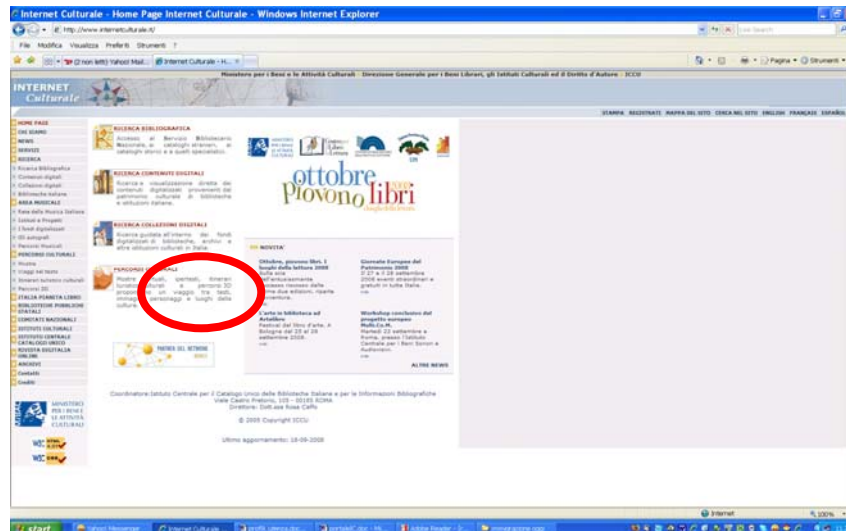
Internet Culturale - Home Page Internet Culturale - Windows Internet Explorer

http://www.internetculturale.it/

Live Search

File Modifica Visualizza Preferiti Strumenti ?

(2 non letti) Yahoo! Mail... Internet Culturale - H...

Pagina Strumenti

Ministero per i Beni e le Attività Culturali - Direzione Generale per i Beni Librari, gli Istituti Culturali ed il Diritto d'Autore - ICCU

INTERNET Culturale

STAMPA REGISTRATI MAPPA DEL SITO CERCA NEL SITO ENGLISH FRANÇAIS ESPAÑOL

HOME PAGE
CHI SIAMO
NEWS
SERVIZI
RICERCA
Ricerca Bibliografica
Contenuti digitali
Collezioni digitali
Biblioteche italiane
AREA MUSICALE
Rete della Musica Italiana
Istituti e Progetti
I fondi digitalizzati
Gli autografi
Percorsi Musicali
PERCORSI CULTURALI
Mostre
Viaggi nei testi
Itinerari turistico culturali
Percorsi 3D
ITALIA PIANETA LIBRO
BIBLIOTECHE PUBBLICHE STATALI
COMITATI NAZIONALI
ISTITUTI CULTURALI
ISTITUTO CENTRALE CATALOGO UNICO
RIVISTA DIGITALE ONLINE
ARCHIVI
Contatti
Crediti

MINISTERO PER I BENI E LE ATTIVITÀ CULTURALI

RICERCA BIBLIOGRAFICA
Accesso al Servizio Bibliotecario Nazionale, ai cataloghi stranieri, ai cataloghi storici e a quelli specialistici.

RICERCA CONTENUTI DIGITALI
Ricerca e visualizzazione diretta dei contenuti digitalizzati provenienti dal patrimonio culturale di biblioteche e istituzioni italiane.

RICERCA COLLEZIONI DIGITALI
Ricerca guidata all'interno dei fondi digitalizzati di biblioteche, archivi e altre istituzioni culturali in Italia.

PERCORSI CULTURALI
Mostre virtuali, percorsi, itinerari turistico culturali e percorsi 3D propongono un viaggio tra testi, immagini, personaggi e luoghi della cultura.

PARTNER DEL NETWORK

ottobre piovono libri

NOVITA'

Ottobre, piovono libri. I luoghi della lettura 2008
Sulla scia dell'entusiasmante successo riscosso dalle prime due edizioni, riparte l'avventura.

Giornate Europee del Patrimonio 2008
Il 27 e il 28 settembre 2008 eventi straordinari e gratuiti in tutta Italia.

L'arte in biblioteca ad Artelibro
Festival del libro d'arte. A Bologna dal 25 al 28 settembre 2008.

Workshop conclusivo del progetto europeo Multi.Co.M.
Martedì 23 settembre a Roma, presso l'Istituto Centrale per i Beni Sonori e Audiovisivi.

ALTRE NEWS

Coordinatore: Istituto Centrale per il Catalogo Unico delle Biblioteche Italiane e per le Informazioni Bibliografiche
Viale Castro Pretorio, 105 - 00185 ROMA
Direttore: Dott.ssa Rosa Caffo

© 2005 Copyright ICCU

Ultimo aggiornamento: 18-09-2008

Internet 100%

start Yahoo! Messenger Internet Culturale profili utenza.doc portaleIC.doc Adobe Reader presentazione sopo